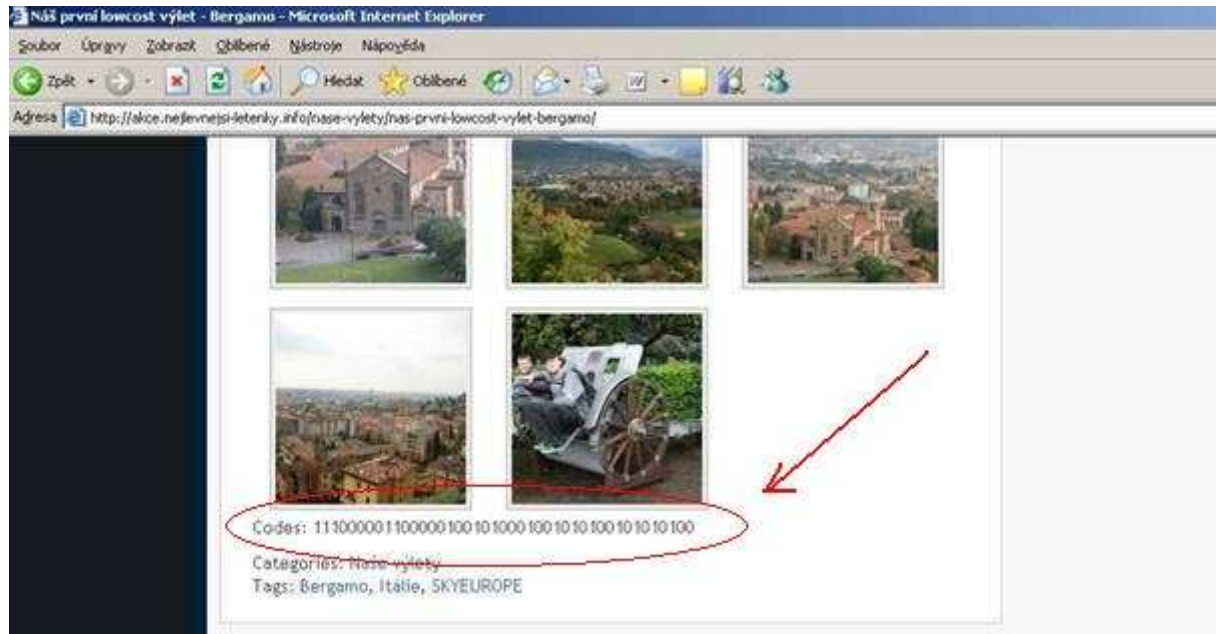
Náš první lowcost výlet - Bergamo - Microsoft Internet Explorer

Soubor Úpravy Zobrazit Oblíbené Nástroje Nápověda

Zpět Hledat Oblíbené

Adresa http://akce.nejlevnejsi-letenky.info/nase-vylety/nas-prvni-lowcost-vylet-bergamo/

Codes: 1110000011000001001010001001010100101010100

Categories: Naše výlety
Tags: Bergamo, Itálie, SKYEUROPE